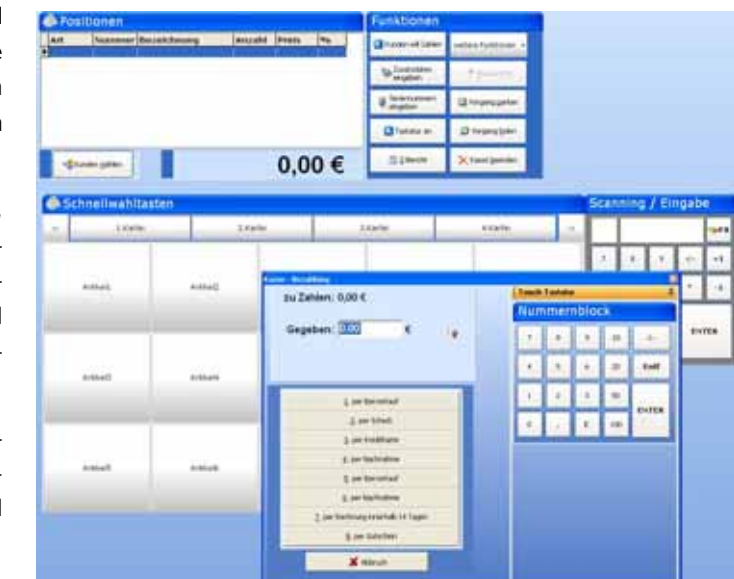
Positionen

| Art | Nummer | Bezeichnung | Anzahl | Preis | % |
|---|---|---|---|---|---|

Kunden wählen

0,00 €

Funktionen

Kunden mit Zahlen

weitere Funktionen

Zusatztexte eingeben

Bestellnummer eingeben

Vorgang parken

Tastatur an

Vorgang laden

Übersicht

Kassi beenden

Schnellwahltasten

1.Karte

2.Karte

3.Karte

4.Karte

Artikel1

Artikel2

Artikel3

Artikel4

Artikel5

Artikel6

Scanning / Eingabe

ENTER

Kasse - Bezahlung

zu Zahlen: 0,00 €

Gegeben: 0,00 €

1. per Barverkauf

2. per Scheck

3. per Kreditkarte

4. per Nachnahme

5. per Barverkauf

6. per Nachnahme

7. per Rechnung innerhalb 14 Tagen

8. per Gutschein

Abbruch

Touch Tastatur

Nummernblock

7 8 9 10

4 5 6 20

1 2 3 50

0 , 0 100

Entf

ENTER